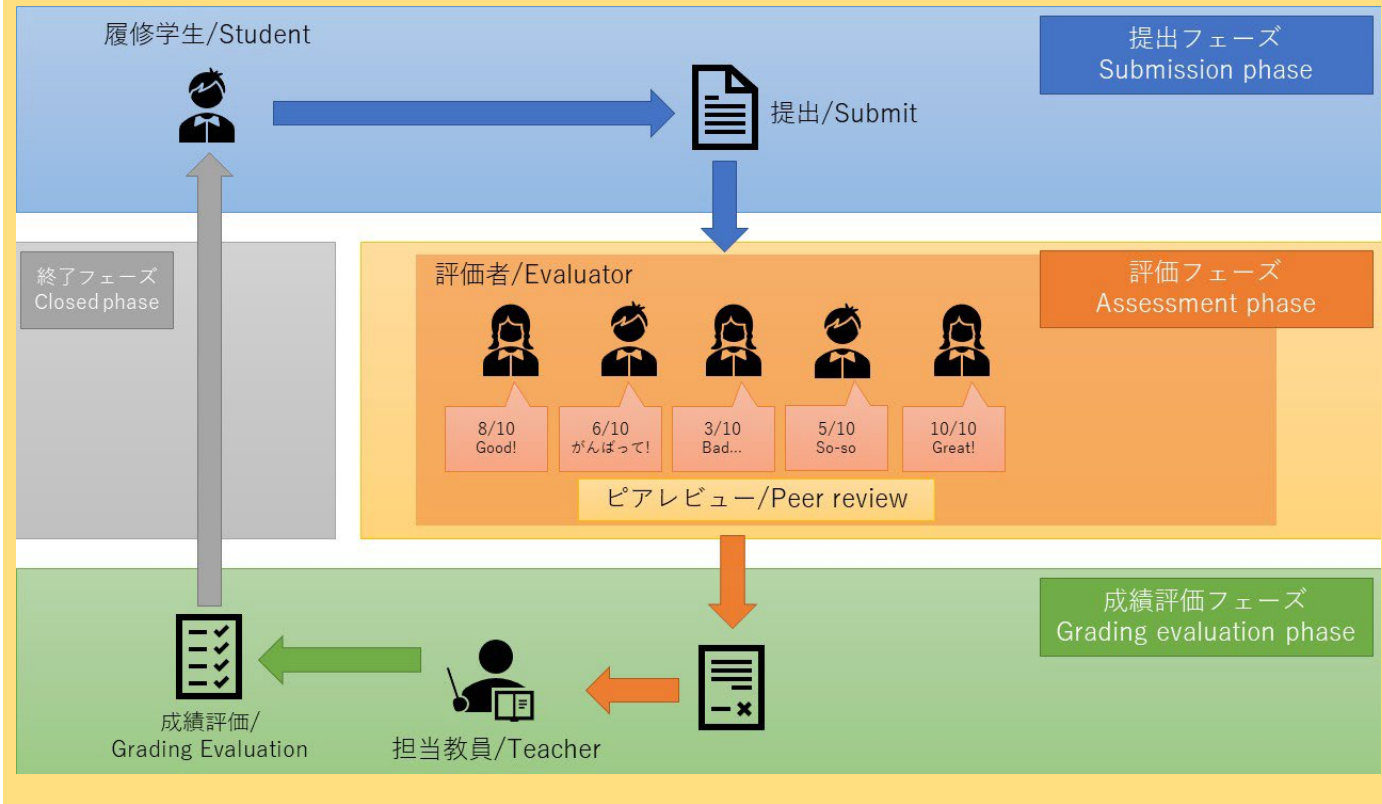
履修学生/Student

提出フェーズ
Submission phase

提出/Submit

終了フェーズ
Closed phase

評価者/Evaluator

評価フェーズ
Assessment phase

8/10
Good!

6/10
がんばって!

3/10
Bad...

5/10
So-so

10/10
Great!

ピアレビュー/Peer review

成績評価フェーズ
Grading evaluation phase

成績評価/
Grading Evaluation

担当教員/Teacher